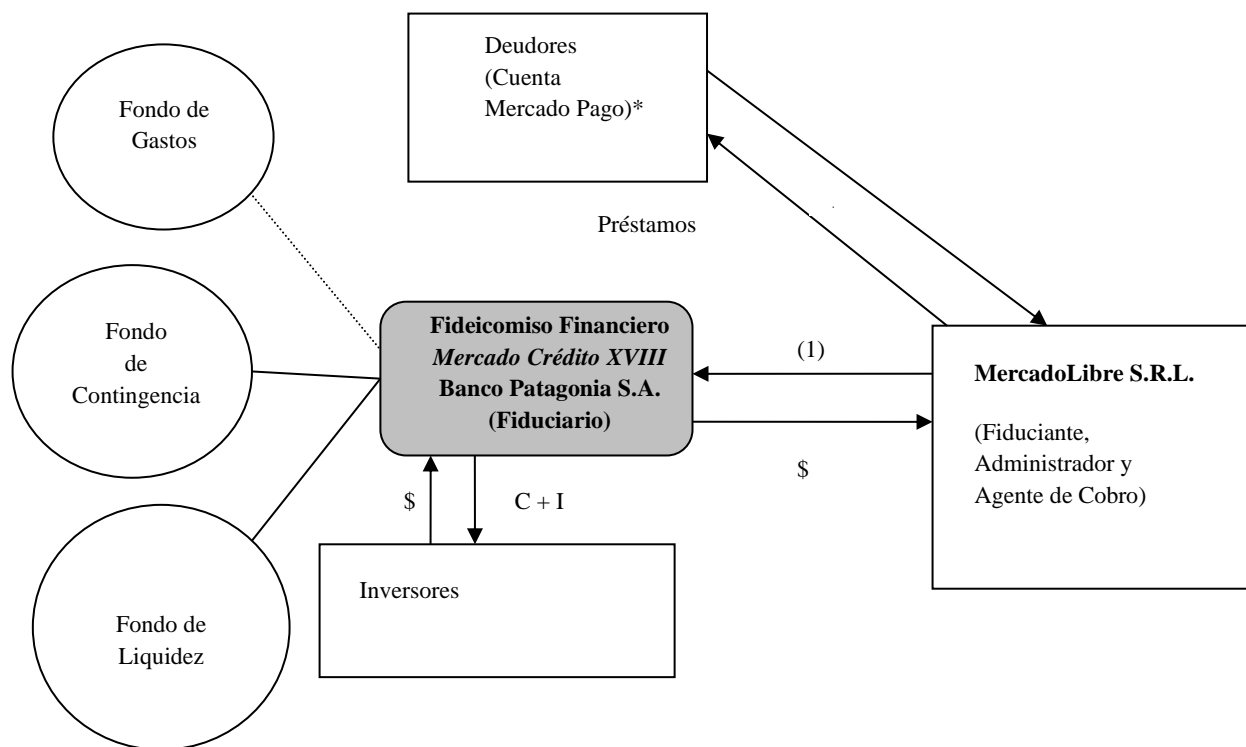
Deudores
(Cuenta
Mercado Pago)*

Fondo de
Gastos

Préstamos

Fondo
de
Contingencia

**Fideicomiso Financiero**
*Mercado Crédito XVIII*
**Banco Patagonia S.A.**
**(Fiduciario)**

(1)

**MercadoLibre S.R.L.**

(Fiduciante,
Administrador y
Agente de Cobro)

$

$

C + I

Inversores

Fondo de
Liquidez